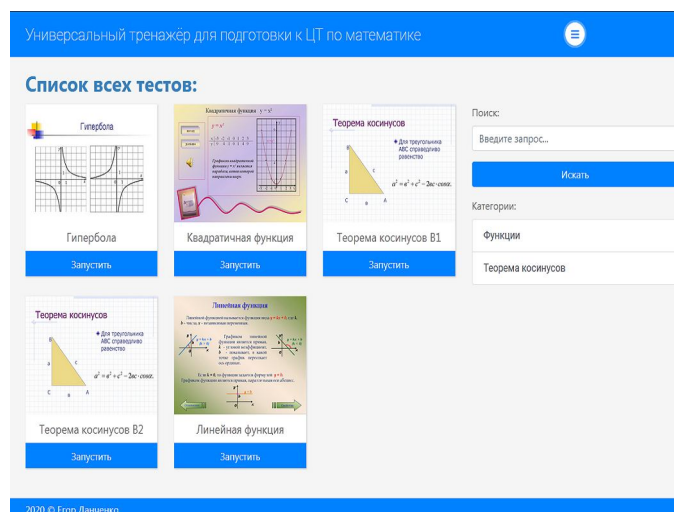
Универсальный тренажёр для подготовки к ЦТ по математике

Список всех тестов:

Гипербола

Гипербола

Запустить

Квадратичная функция $y=x^2$

$y=x^2$

Квадратичная функция

Запустить

Теорема косинусов

Для треугольника ABC справедливо равенство

$a^2=в^2+c^2-2вc\cdot cos\alpha$

Теорема косинусов В1

Запустить

Поиск:

Введите запрос...

Искать

Категории:

Функции

Теорема косинусов

Теорема косинусов

Для треугольника ABC справедливо равенство

$a^2=в^2+c^2-2вc\cdot cos\alpha$

Теорема косинусов В2

Запустить

Линейная функция

Линейная функция

Запустить

2020 © Егор Данченко